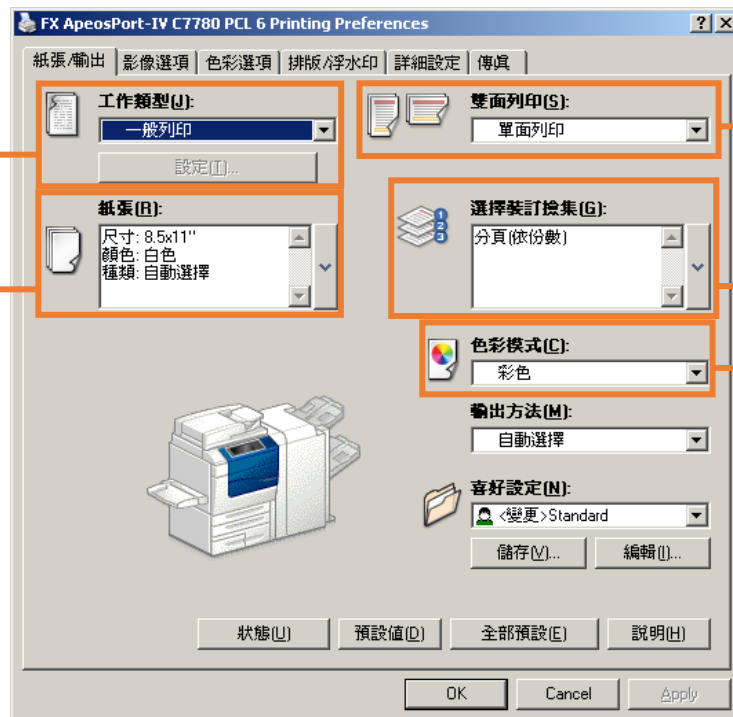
FX ApeosPort-IV C7780 PCL 6 Printing Preferences

? X

紙張/輸出 | 影像選項 | 色彩選項 | 排版/浮水印 | 詳細設定 | 傳真

工作類型(J):
一般列印
設定(T)...

雙面列印(S):
單面列印

紙張(R):
尺寸: 8.5x11"
顏色: 白色
種類: 自動選擇

選擇裝訂撿集(G):
分頁(依份數)

色彩模式(C):
彩色

輸出方法(M):
自動選擇

喜好設定(N):
<變更>Standard
儲存(V)... 編輯(I)...

狀態(U) 預設值(D) 全部預設(E) 說明(H)

OK Cancel Apply